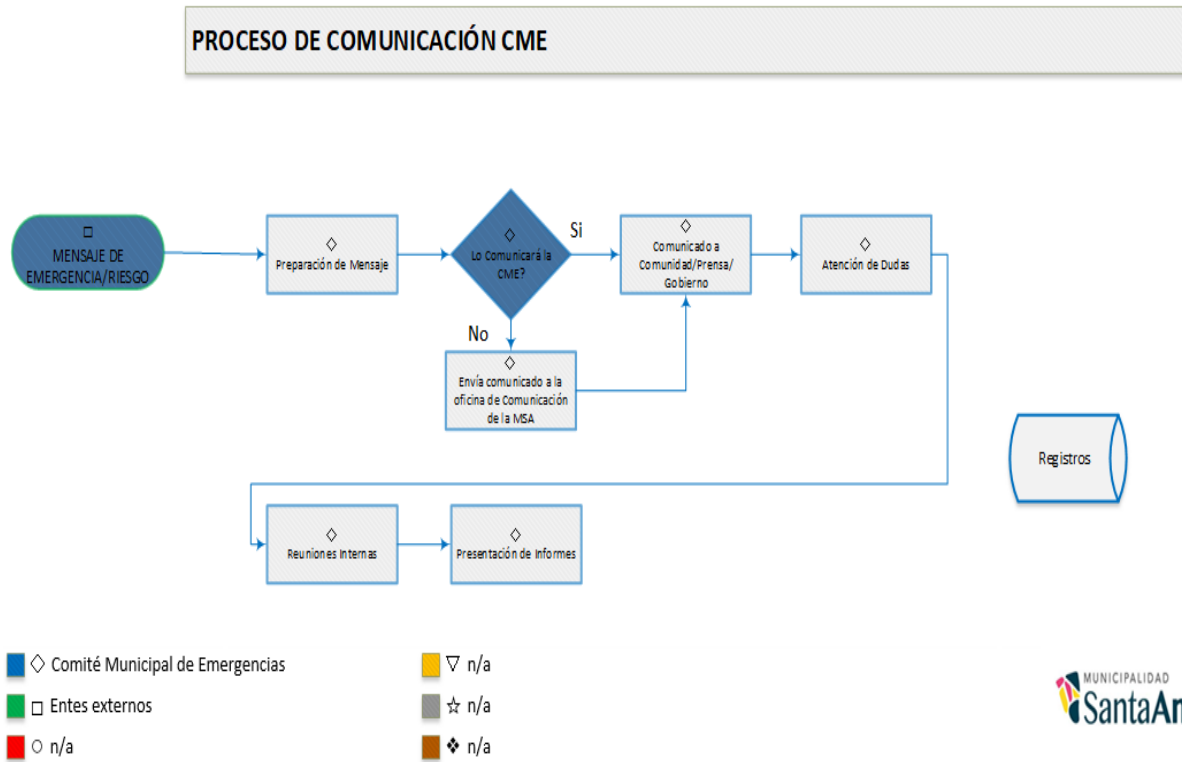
PROCESO DE COMUNICACIÓN CME

□
MENSAJE DE EMERGENCIA/RIESGO

◇
Preparación de Mensaje

◇
Lo Comunicará la CME?

Si

No

◇
Comunicado a Comunidad/Prensa/ Gobierno

◇
Atención de Dudas

◇
Envía comunicado a la oficina de Comunicación de la MSA

Registros

◇
Reuniones Internas

◇
Presentación de Informes

◇ Comité Municipal de Emergencias
□ Entes externos
○ n/a
▽ n/a
☆ n/a
❖ n/a

MUNICIPALIDAD
SantaAn